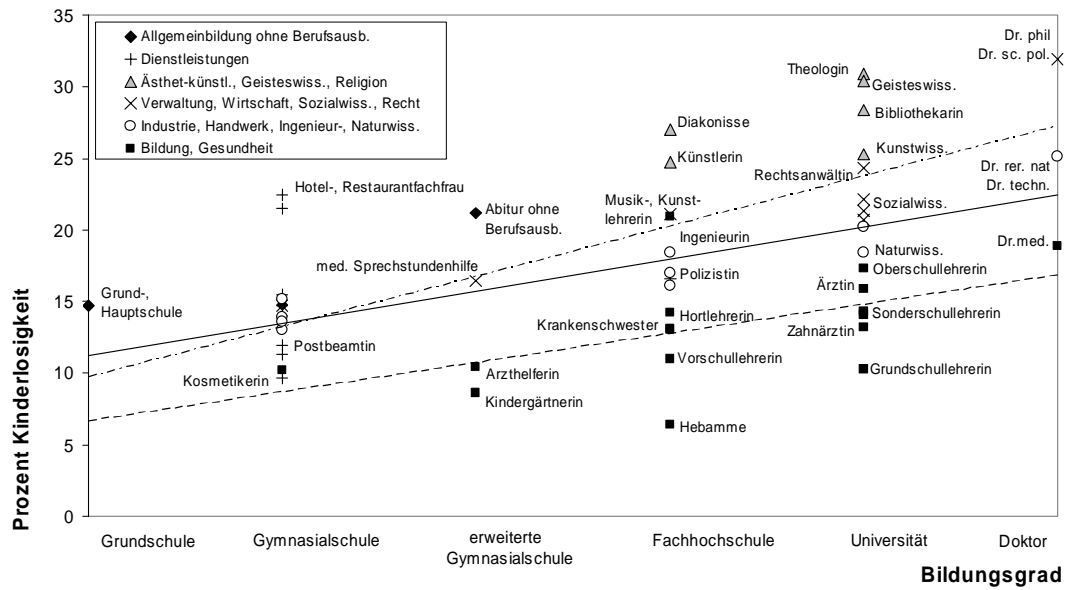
Allgemeinbildung ohne Berufsausb.
Dienstleistungen
Ästhet-künstl., Geisteswiss., Religion
Verwaltung, Wirtschaft, Sozialwiss., Recht
Industrie, Handwerk, Ingenieur-, Naturwiss.
Bildung, Gesundheit

35
30
25
20
15
10
5
0

Prozent Kinderlosigkeit

Grund-, Hauptschule
Hotel-, Restaurantfachfrau
Postbeamtin
Kosmetikerin
med. Sprechstundenhilfe
Abitur ohne Berufsausb.
Arzthelferin
Kindergärtnerin
Diakonisse
Künstlerin
Musik-, Kunstlehrerin
Ingenieurin
Polizistin
Krankenschwester
Hortlehrerin
Vorschullehrerin
Hebamme
Theologin
Geisteswiss.
Bibliothekarin
Kunstwiss.
Rechtsanwältin
Sozialwiss.
Naturwiss.
Oberschullehrerin
Ärztin
Sonderschullehrerin
Zahnärztin
Grundschullehrerin
Dr. phil
Dr. sc. pol.
Dr. rer. nat
Dr. techn.
Dr.med.

Grundschule
Gymnasialschule
erweiterte Gymnasialschule
Fachhochschule
Universität
Doktor

Bildungsgrad